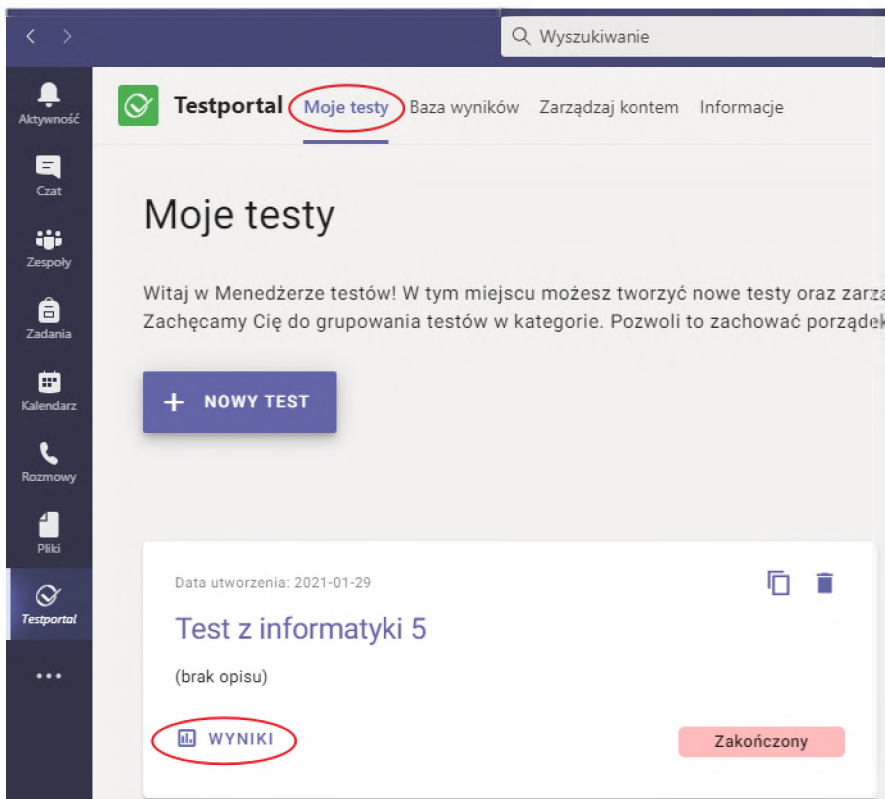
Wyszukiwanie

Aktywność
Czat
Zespoły
Zadania
Kalendarz
Rozmowy
Pliki
Testportal
...

Testportal Moje testy Baza wyników Zarządzaj kontem Informacje

Moje testy

Witaj w Menedżerze testów! W tym miejscu możesz tworzyć nowe testy oraz zarza
Zachęcamy Cię do grupowania testów w kategorie. Pozwoli to zachować porządek

+ NOWY TEST

Data utworzenia: 2021-01-29

Test z informatyki 5

(brak opisu)

WYNIKI

Zakończony